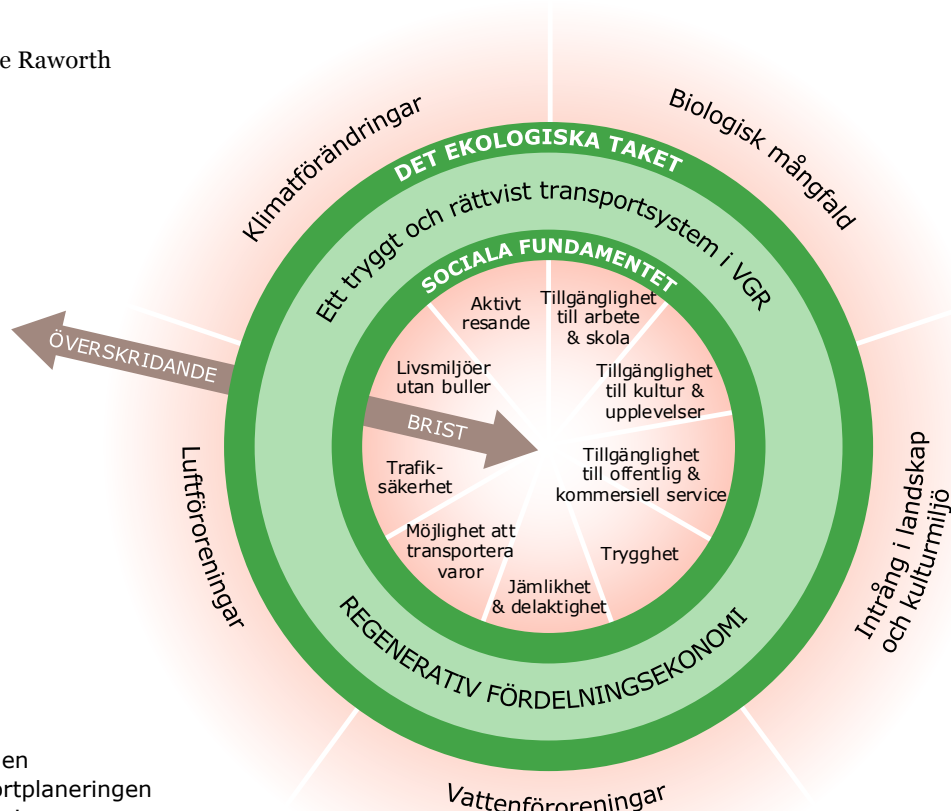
e Raworth

Klimatförändringar

Biologisk mångfald

DET EKOLOGISKA TAKET

Ett tryggt och rättvist transportsystem i VGR

SOCIALA FUNDAMENTET

Aktivt resande

Tillgänglighet till arbete & skola

Tillgänglighet till kultur & upplevelser

Tillgänglighet till offentlig & kommersiell service

Trygghet

Jämlikhet & delaktighet

Möjlighet att transportera varor

Trafiksäkerhet

Livsmiljöer utan buller

ÖVERSKRIDANDE

BRIST

Luftföroreningar

Intrång i landskap och kulturmiljö

REGENERATIV FÖRDELNINGSEKONOMI

Vattenföroreningar

en
ortplaneringen